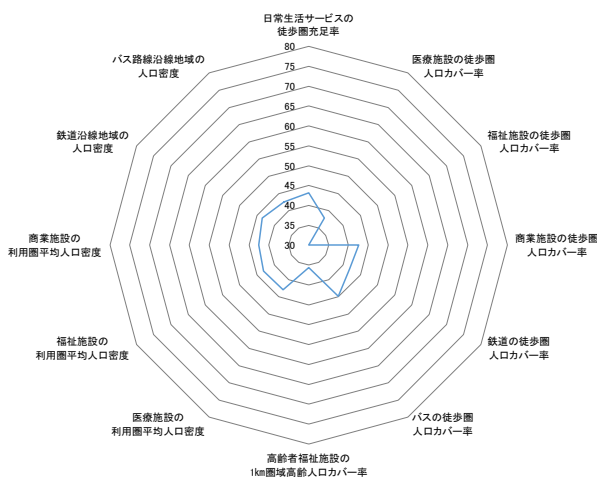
日常生活サービスの
徒歩圏充足率

80
75
70
65
60
55
50
45
40
35
30

医療施設の徒歩圏
人口カバー率

福祉施設の徒歩圏
人口カバー率

商業施設の徒歩圏
人口カバー率

鉄道の徒歩圏
人口カバー率

バスの徒歩圏
人口カバー率

高齢者福祉施設の
1km圏域高齢人口カバー率

医療施設の
利用圏平均人口密度

福祉施設の
利用圏平均人口密度

商業施設の
利用圏平均人口密度

鉄道沿線地域の
人口密度

バス路線沿線地域の
人口密度